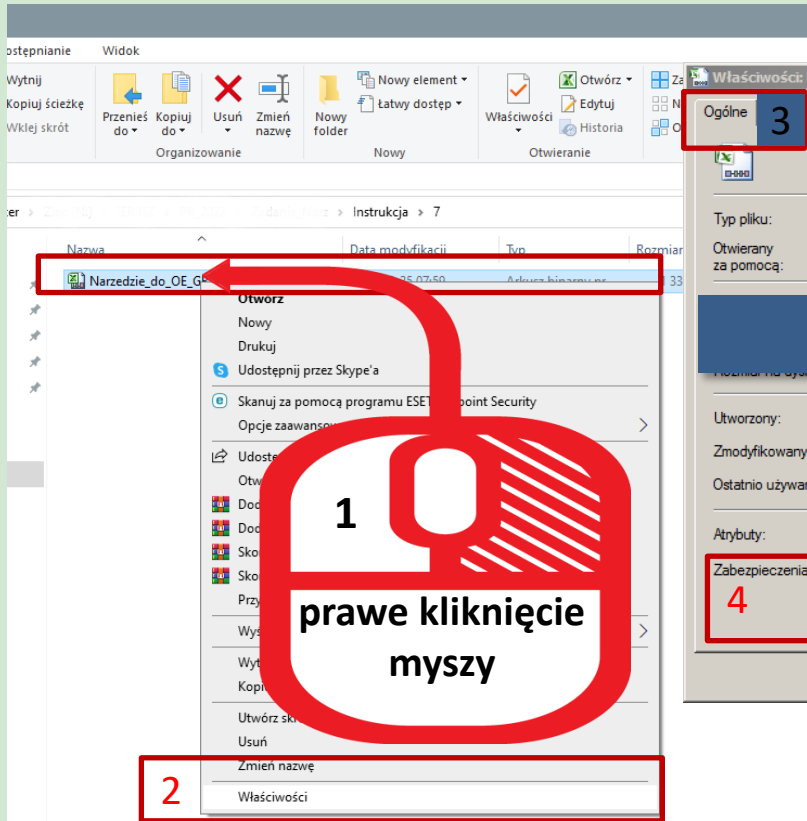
ostępnianie Widok

Wytnij
Kopiuj ścieżkę
Wklej skrót

Przenieś do
Kopiuj do
Usuń
Zmień nazwę
Organizowanie

Nowy folder
Nowy element
Łatwy dostęp
Nowy

Właściwości
Otwórz
Edytuj
Historia
Otwieranie

Za
N
O

Właściwości:
Ogólne
3

Typ pliku:
Otwierany za pomocą:
Rozmiar na dysku
Utworzony:
Zmodyfikowany
Ostatnio używan
Atrybuty:
Zabezpieczenia
4

er > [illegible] > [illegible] > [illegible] > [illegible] > Instrukcja > 7

Nazwa
Data modyfikacji
Typ
Rozmiar

Narzedzie_do_OE_G
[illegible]25 07:50
Arkusz binarny pr
33

Otwórz
Nowy
Drukuj
Udostępnij przez Skype'a
Skanuj za pomocą programu ESET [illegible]point Security
Opcje zaawanso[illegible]
Udostę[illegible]
Otw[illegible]
Doc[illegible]
Doc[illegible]
Sko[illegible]
Sko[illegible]
Prz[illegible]
Wys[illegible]
Wyt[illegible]
Kopi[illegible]
Utwórz skr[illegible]
Usuń
Zmień nazwę
Właściwości

1
prawe kliknięcie myszy
2